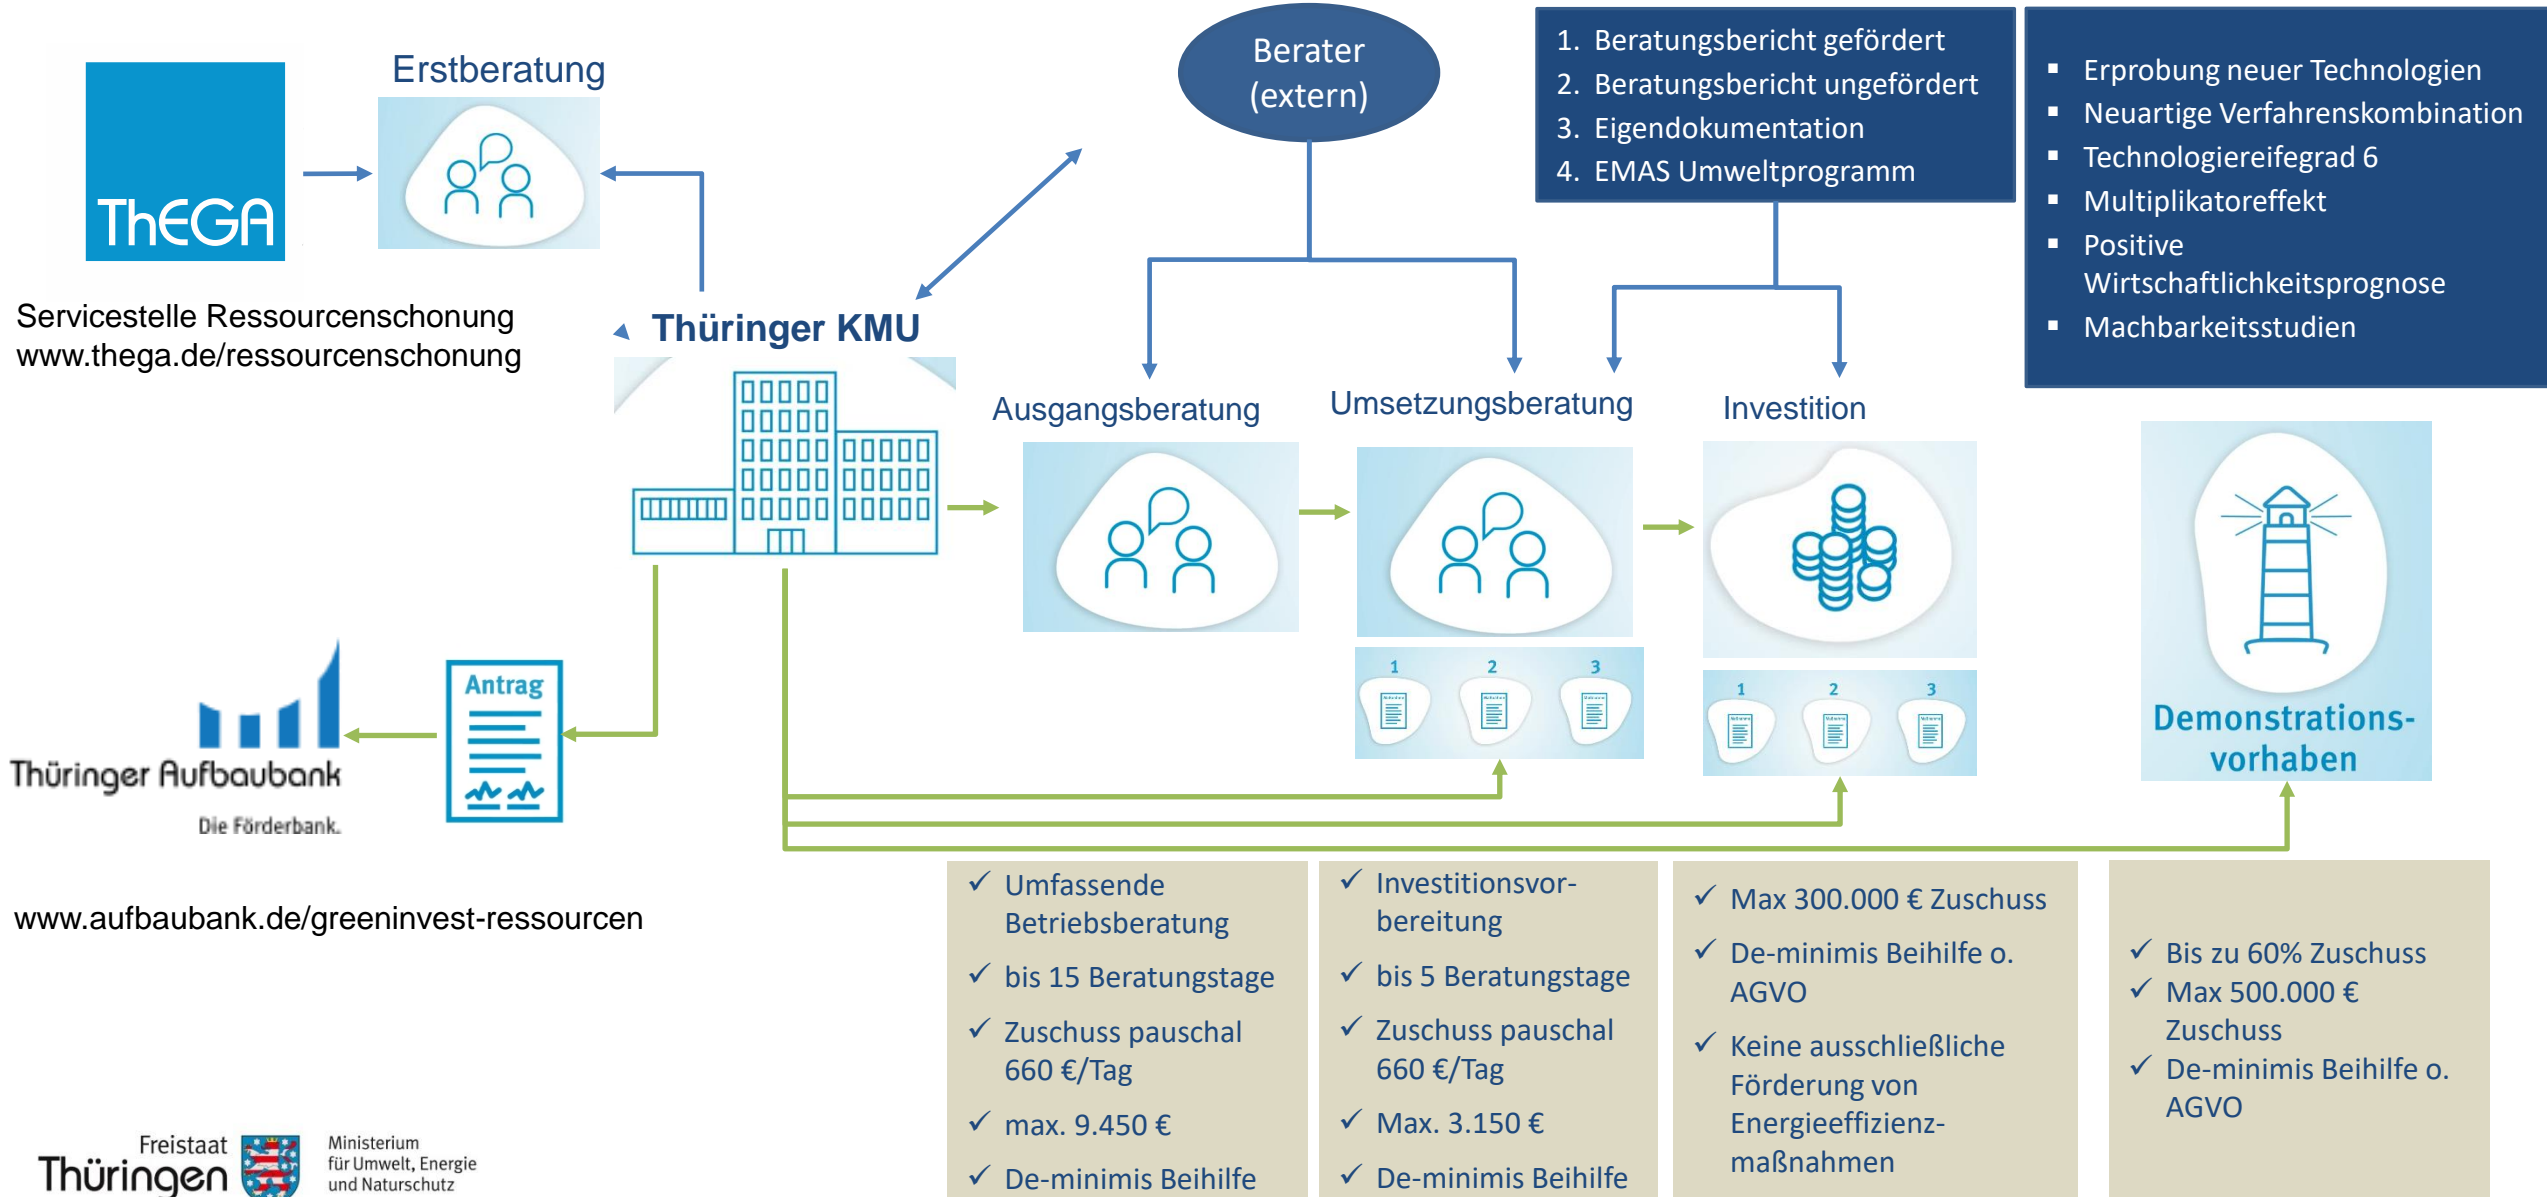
ThEGA

Erstberatung

Servicestelle Ressourcenschonung
www.thega.de/ressourcenschonung

Berater (extern)

1. Beratungsbericht gefördert
2. Beratungsbericht ungefördert
3. Eigendokumentation
4. EMAS Umweltprogramm

- Erprobung neuer Technologien
- Neuartige Verfahrenskombination
- Technologiereifegrad 6
- Multiplikatoreffekt
- Positive Wirtschaftlichkeitsprognose
- Machbarkeitsstudien

Thüringer KMU

Ausgangsberatung

Umsetzungsberatung

Investition

1 2 3

1 2 3

Demonstrationsvorhaben

Antrag

Thüringer Aufbaubank
Die Förderbank.

www.aufbaubank.de/greeninvest-ressourcen

✓ Umfassende Betriebsberatung
✓ bis 15 Beratungstage
✓ Zuschuss pauschal 660 €/Tag
✓ max. 9.450 €
✓ De-minimis Beihilfe

✓ Investitionsvorbereitung
✓ bis 5 Beratungstage
✓ Zuschuss pauschal 660 €/Tag
✓ Max. 3.150 €
✓ De-minimis Beihilfe

✓ Max 300.000 € Zuschuss
✓ De-minimis Beihilfe o. AGVO
✓ Keine ausschließliche Förderung von Energieeffizienzmaßnahmen

✓ Bis zu 60% Zuschuss
✓ Max 500.000 € Zuschuss
✓ De-minimis Beihilfe o. AGVO

Freistaat Thüringen
Ministerium für Umwelt, Energie und Naturschutz